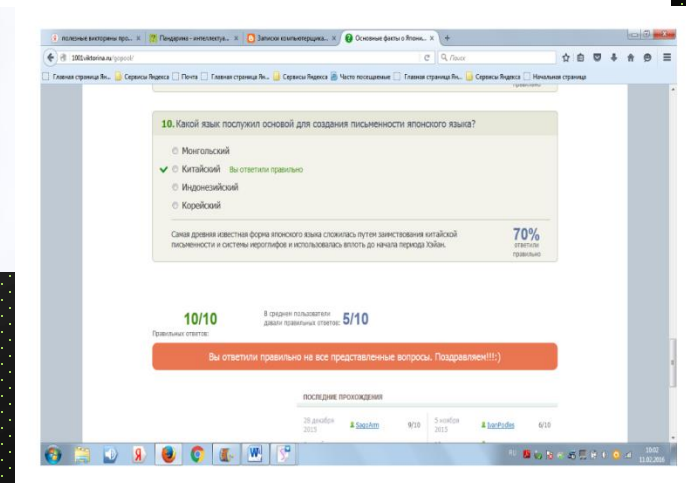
полезные викторины про... × Пендарики - интеллектуа... × Записки компьютерщика... × Основные факты о Японск... × +

1001viktorina.ru/japan/

Поиск

Главная страница Ян... Сервисы Яндекса Почта Главная страница Ян... Сервисы Яндекса Часто посещаемые Главная страница Ян... Сервисы Яндекса Начальная страница

правильно

10. Какой язык послужил основой для создания письменности японского языка?

Монгольский

Китайский Вы ответили правильно

Индонезийский

Корейский

Самая древняя известная форма японского языка сложилась путем заимствования китайской письменности и системы иероглифов и использовалась вплоть до начала периода Хэйан.

70%
ответили правильно

10/10
Правильных ответов:

В среднем пользователи давали правильных ответов: 5/10

Вы ответили правильно на все представленные вопросы. Поздравляем!!!:)

ПОСЛЕДНИЕ ПРОХОЖДЕНИЯ

28 декабря 2015 SargsArm 9/10

5 ноября 2015 IvanPodles 6/10

10:02
11.02.2016